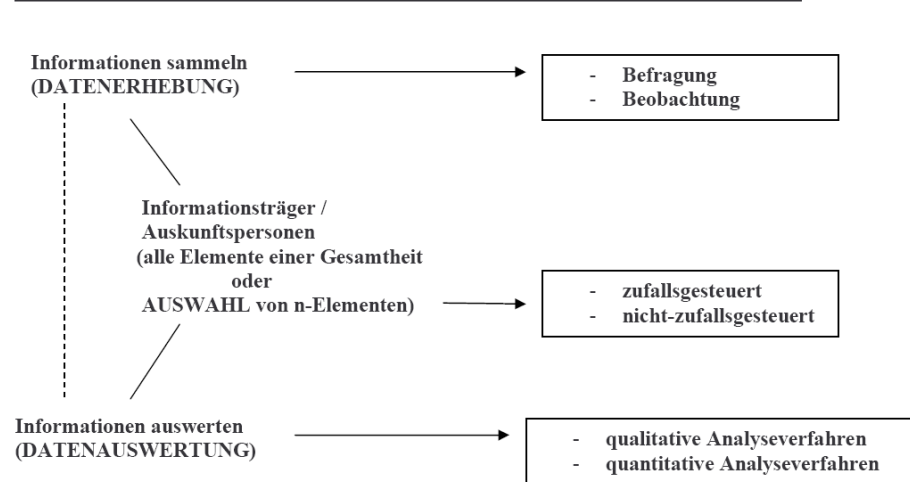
Informationen sammeln
(DATENERHEBUNG)

- Befragung
- Beobachtung

Informationsträger /
Auskunftspersonen
(alle Elemente einer Gesamtheit
oder
AUSWAHL von n-Elementen)

- zufallsgesteuert
- nicht-zufallsgesteuert

Informationen auswerten
(DATENAUSWERTUNG)

- qualitative Analyseverfahren
- quantitative Analyseverfahren